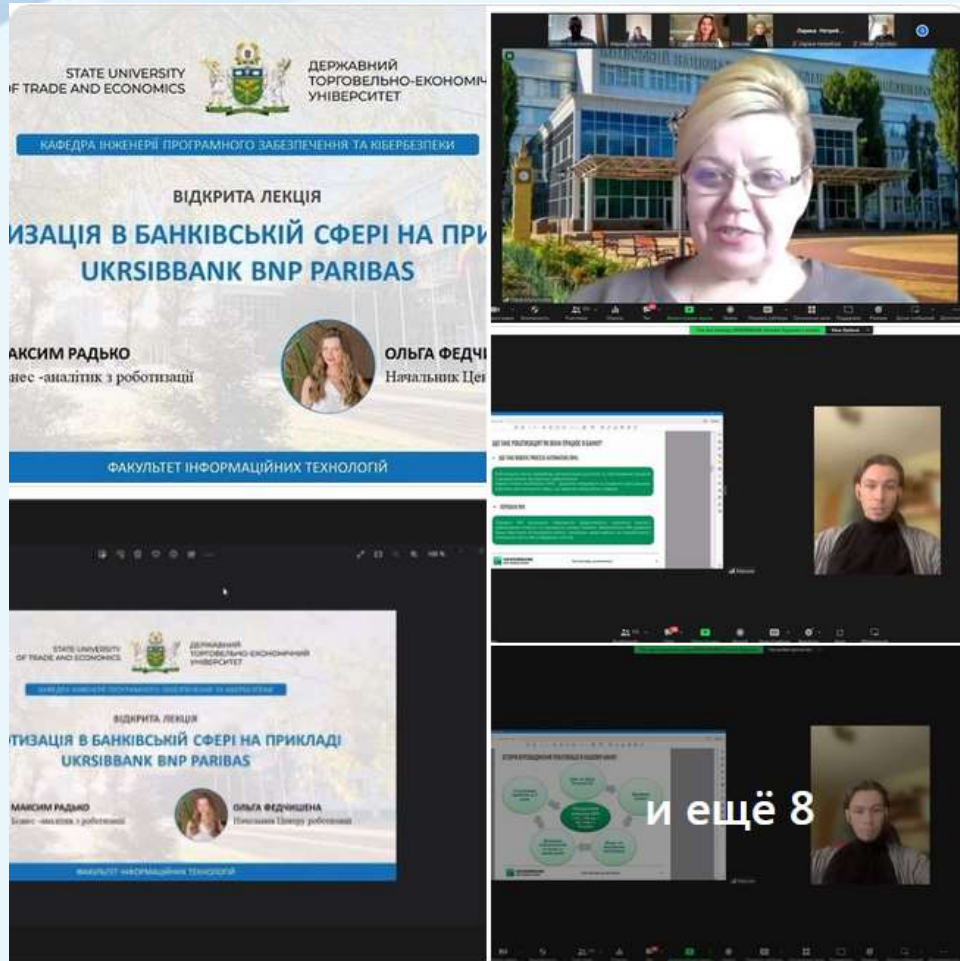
STATE UNIVERSITY OF TRADE AND ECONOMICS

ДЕРЖАВНИЙ ТОРГОВЕЛЬНО-ЕКОНОМІЧ УНІВЕРСИТЕТ

КАФЕДРА ІНЖЕНЕРІЇ ПРОГРАМНОГО ЗАБЕЗПЕЧЕННЯ ТА КІБЕРБЕЗПЕКИ

ВІДКРИТА ЛЕКЦІЯ

ИЗАЦІЯ В БАНКІВСЬКІЙ СФЕРІ НА ПРИ

UKRSIBBANK BNP PARIBAS

АКСИМ РАДЬКО

нес -аналітик з роботизації

ОЛЬГА ФЕДЧ

Начальник Цен

ФАКУЛЬТЕТ ІНФОРМАЦІЙНИХ ТЕХНОЛОГІЙ

STATE UNIVERSITY OF TRADE AND ECONOMICS

ДЕРЖАВНИЙ ТОРГОВЕЛЬНО-ЕКОНОМІЧНИЙ УНІВЕРСИТЕТ

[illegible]

ВІДКРИТА ЛЕКЦІЯ

ТИЗАЦІЯ В БАНКІВСЬКІЙ СФЕРІ НА ПРИКЛАДІ

UKRSIBBANK BNP PARIBAS

МАКСИМ РАДЬКО

Бізнес -аналітик з роботизації

ОЛЬГА ФЕДЧИШЕНА

Начальник Центру роботизації

ФАКУЛЬТЕТ ІНФОРМАЦІЙНИХ ТЕХНОЛОГІЙ

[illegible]

и ещё 8